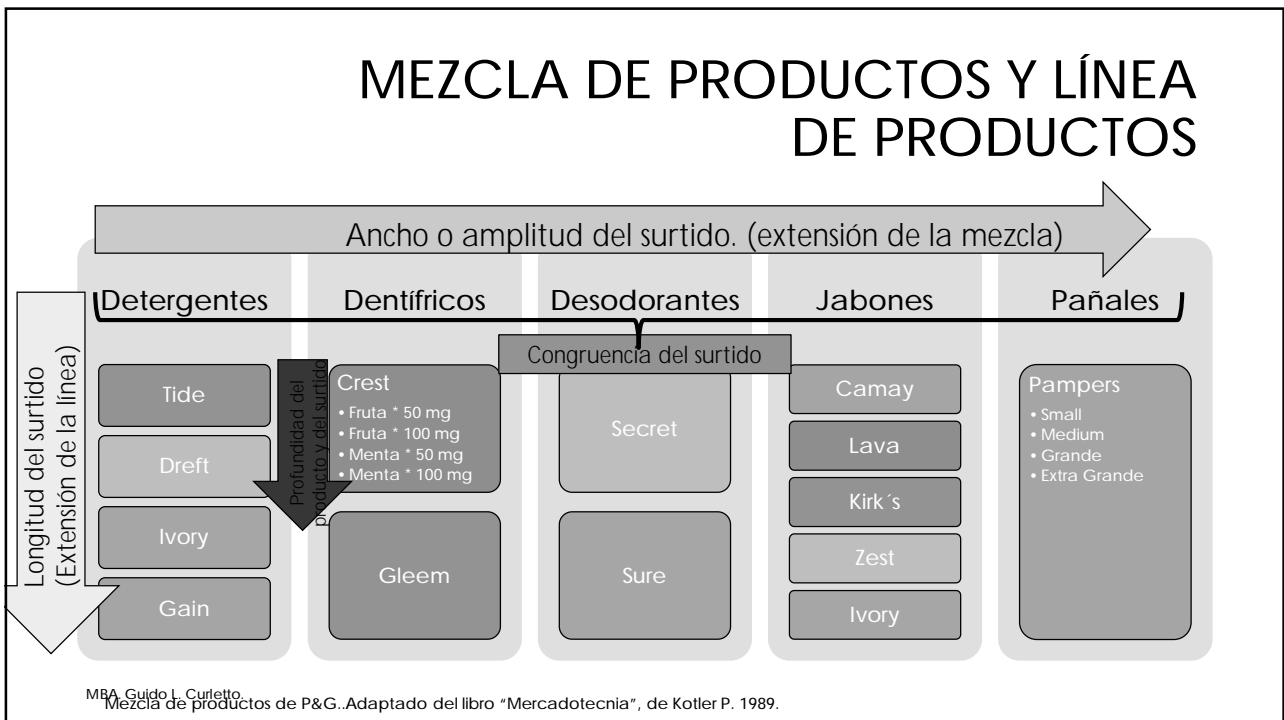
MEZCLA DE PRODUCTOS Y LÍNEA DE PRODUCTOS

Ancho o amplitud del surtido. (extensión de la mezcla)

Longitud del surtido (Extensión de la línea)

Detergentes

Dentífricos

Desodorantes

Jabones

Pañales

Congruencia del surtido

Tide

Dreft

Ivory

Gain

Profundidad del producto y del surtido

Crest
• Fruta * 50 mg
• Fruta * 100 mg
• Menta * 50 mg
• Menta * 100 mg

Gleem

Secret

Sure

Camay

Lava

Kirk´s

Zest

Ivory

Pampers
• Small
• Medium
• Grande
• Extra Grande

MBA. Guido L. Curletto.

Mezcla de productos de P&G..Adaptado del libro "Mercadotecnia", de Kotler P. 1989.